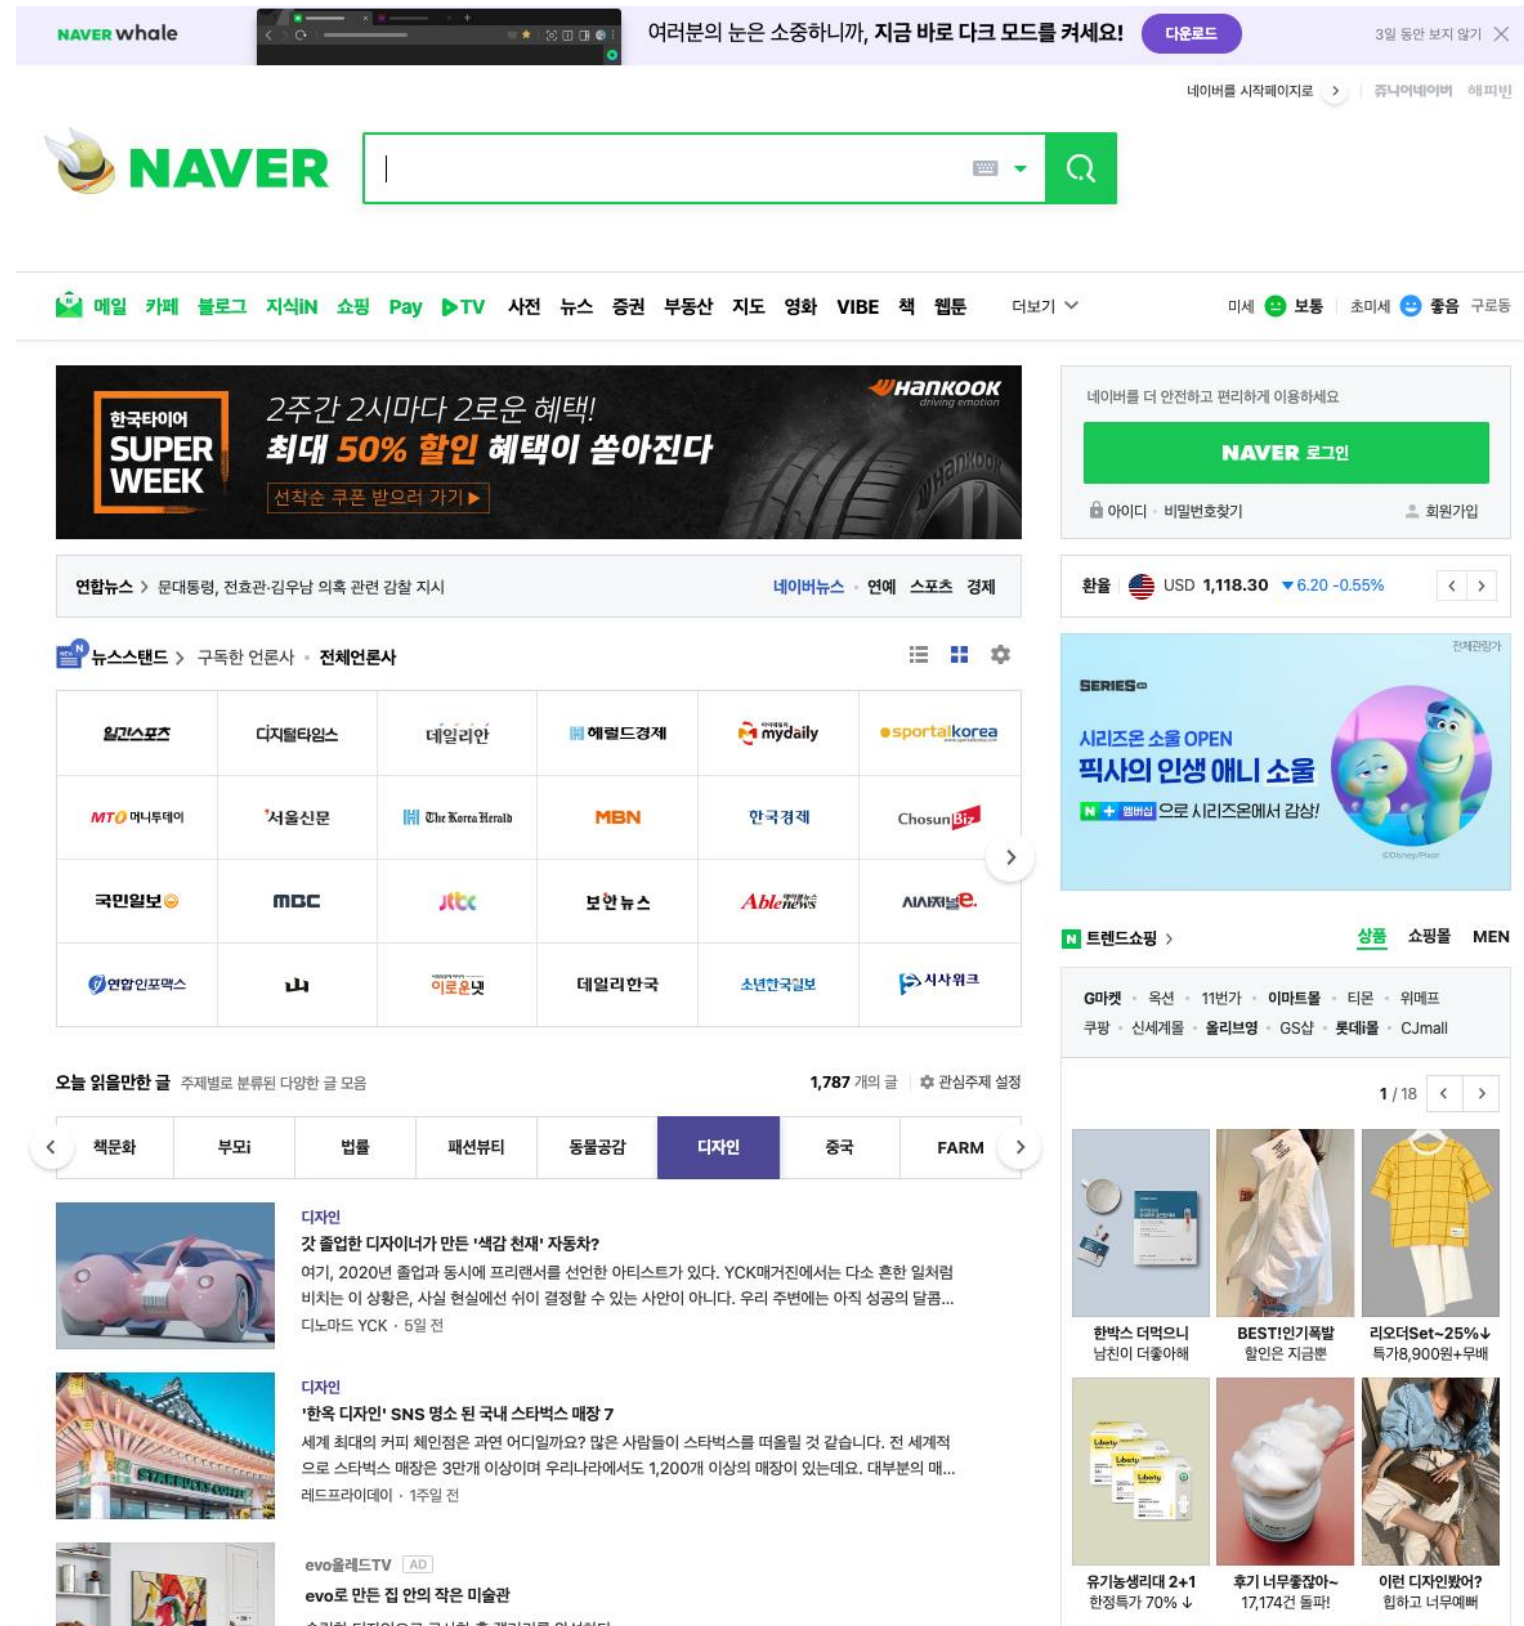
NAVER whale

여러분의 눈은 소중하니까, 지금 바로 다크 모드를 켜세요! 다운로드 3일 동안 보지 않기

네이버를 시작페이지로 쥬니어네이버 해피빈

NAVER

메일 카페 블로그 지식iN 쇼핑 Pay TV 사전 뉴스 증권 부동산 지도 영화 VIBE 책 웹툰 더보기

미세 보통 초미세 좋음 구로동

한국타이어 SUPER WEEK 2주간 2시마다 2로운 혜택! 최대 50% 할인 혜택이 쏟아진다 선착순 쿠폰 받으러 가기 Hankook driving emotion

네이버를 더 안전하고 편리하게 이용하세요
NAVER 로그인
아이디 · 비밀번호찾기 회원가입

연합뉴스 > 문대통령, 전효관·김우남 의혹 관련 감찰 지시 네이버뉴스 · 연예 스포츠 경제

환율 USD 1,118.30 ▼6.20 -0.55%

뉴스스탠드 > 구독한 언론사 · 전체언론사

| 일간스포츠 | 디지털타임스 | 데일리안 | 헤럴드경제 | mydaily | sportalkorea |
|---|---|---|---|---|---|
| MTO 머니투데이 | 서울신문 | The Korea Herald | MBN | 한국경제 | ChosunBiz |
| 국민일보 | MBC | jtbc | 보안뉴스 | Able news | 시사저널e. |
| 연합인포맥스 | 내일 | 이로운넷 | 데일리한국 | 소년한국일보 | 시사위크 |

전체관람가
SERIES
시리즈온 소울 OPEN
픽사의 인생 애니 소울
N + 멤버십 으로 시리즈온에서 감상!
©Disney/Pixar

트렌드쇼핑 > 상품 쇼핑몰 MEN

G마켓 · 옥션 · 11번가 · 이마트몰 · 티몬 · 위메프
쿠팡 · 신세계몰 · 올리브영 · GS샵 · 롯데몰 · CJmall

1 / 18

오늘 읽을만한 글 주제별로 분류된 다양한 글 모음 1,787 개의 글 관심주제 설정

책문화 부모i 법률 패션뷰티 동물공감 디자인 중국 FARM

디자인
갓 졸업한 디자이너가 만든 '색감 천재' 자동차?
여기, 2020년 졸업과 동시에 프리랜서를 선언한 아티스트가 있다. YCK매거진에서는 다소 흔한 일처럼 비치는 이 상황은, 사실 현실에선 쉬이 결정할 수 있는 사안이 아니다. 우리 주변에는 아직 성공의 달콤...
디노마드 YCK · 5일 전

디자인
'한옥 디자인' SNS 명소 된 국내 스타벅스 매장 7
세계 최대의 커피 체인점은 과연 어디일까요? 많은 사람들이 스타벅스를 떠올릴 것 같습니다. 전 세계적으로 스타벅스 매장은 3만개 이상이며 우리나라에서도 1,200개 이상의 매장이 있는데요. 대부분의 매...
레드프라이데이 · 1주일 전

evo올레드TV AD
evo로 만든 집 안의 작은 미술관

한박스 더먹으니 남친이 더좋아해
BEST!인기폭발 할인은 지금뿐
리오더Set~25%↓ 특가8,900원+무배
유기농생리대 2+1 한정특가 70%↓
후기 너무좋잖아~ 17,174건 돌파!
이런 디자인봤어? 힙하고 너무예뻐